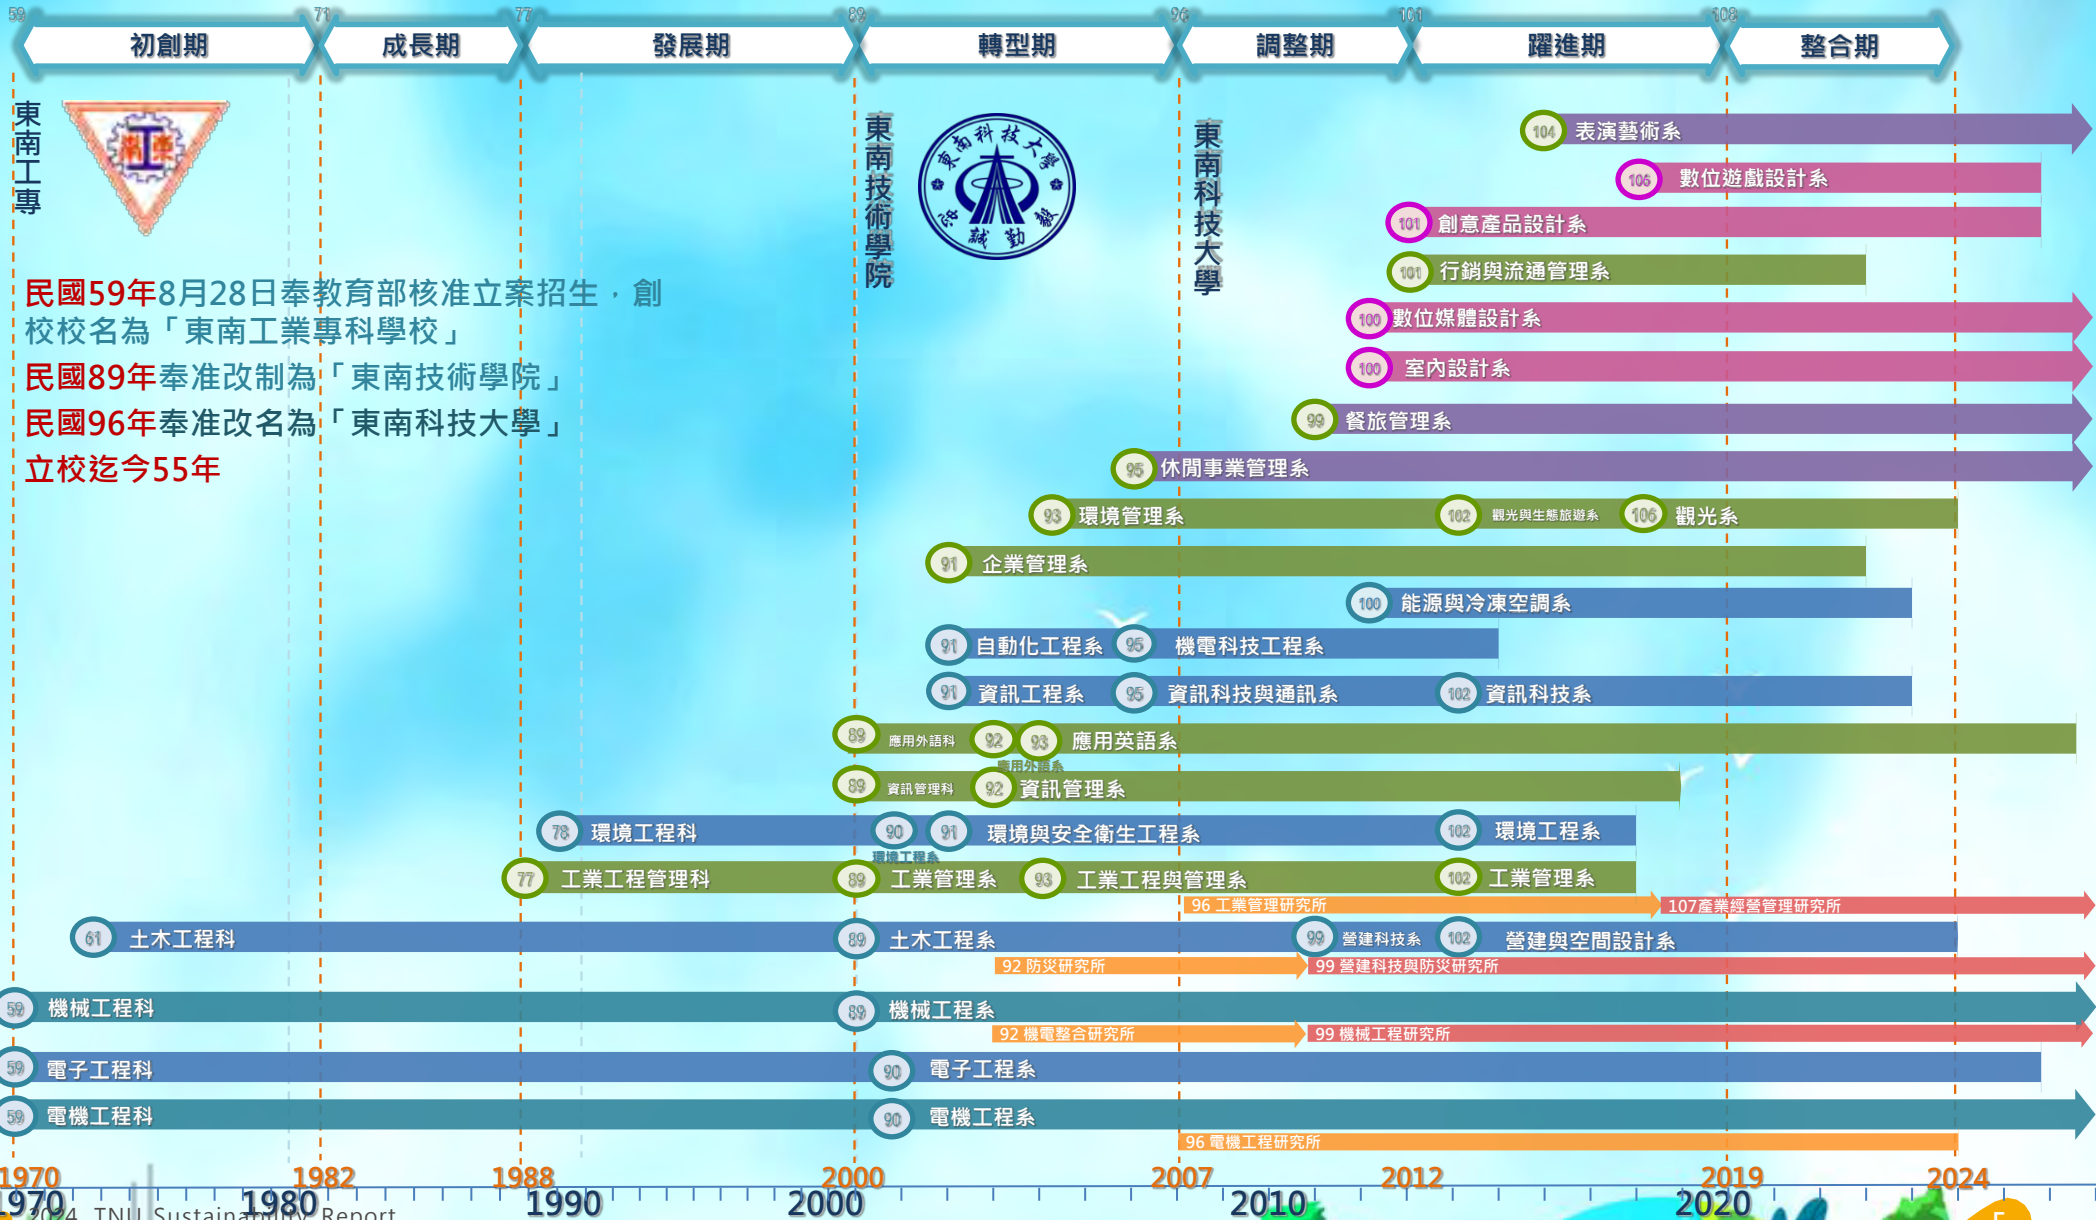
59 初創期 71 成長期 77 發展期 89 轉型期 96 調整期 101 躍進期 108 整合期

東南工專

東南技術學院

東南科技大學

民國59年8月28日奉教育部核准立案招生，創校校名為「東南工業專科學校」
民國89年奉准改制為「東南技術學院」
民國96年奉准改名為「東南科技大學」
立校迄今55年

104 表演藝術系
106 數位遊戲設計系
101 創意產品設計系
101 行銷與流通管理系
100 數位媒體設計系
100 室內設計系
99 餐旅管理系
95 休閒事業管理系
93 環境管理系 102 觀光與生態旅遊系 106 觀光系
91 企業管理系
100 能源與冷凍空調系
91 自動化工程系 95 機電科技工程系
91 資訊工程系 95 資訊科技與通訊系 102 資訊科技系
89 應用外語科 92 應用外語系 93 應用英語系
89 資訊管理科 92 資訊管理系
78 環境工程科 90 環境工程系 91 環境與安全衛生工程系 102 環境工程系
77 工業工程管理科 89 工業管理系 93 工業工程與管理系 102 工業管理系
96 工業管理研究所 107產業經營管理研究所
61 土木工程科 89 土木工程系 99 營建科技系 102 營建與空間設計系
92 防災研究所 99 營建科技與防災研究所
59 機械工程科 89 機械工程系
92 機電整合研究所 99 機械工程研究所
59 電子工程科 90 電子工程系
59 電機工程科 90 電機工程系
96 電機工程研究所

1970 1982 1988 2000 2007 2012 2019 2024
1970 1980 1990 2000 2010 2020

2024 TNU Sustainability Report